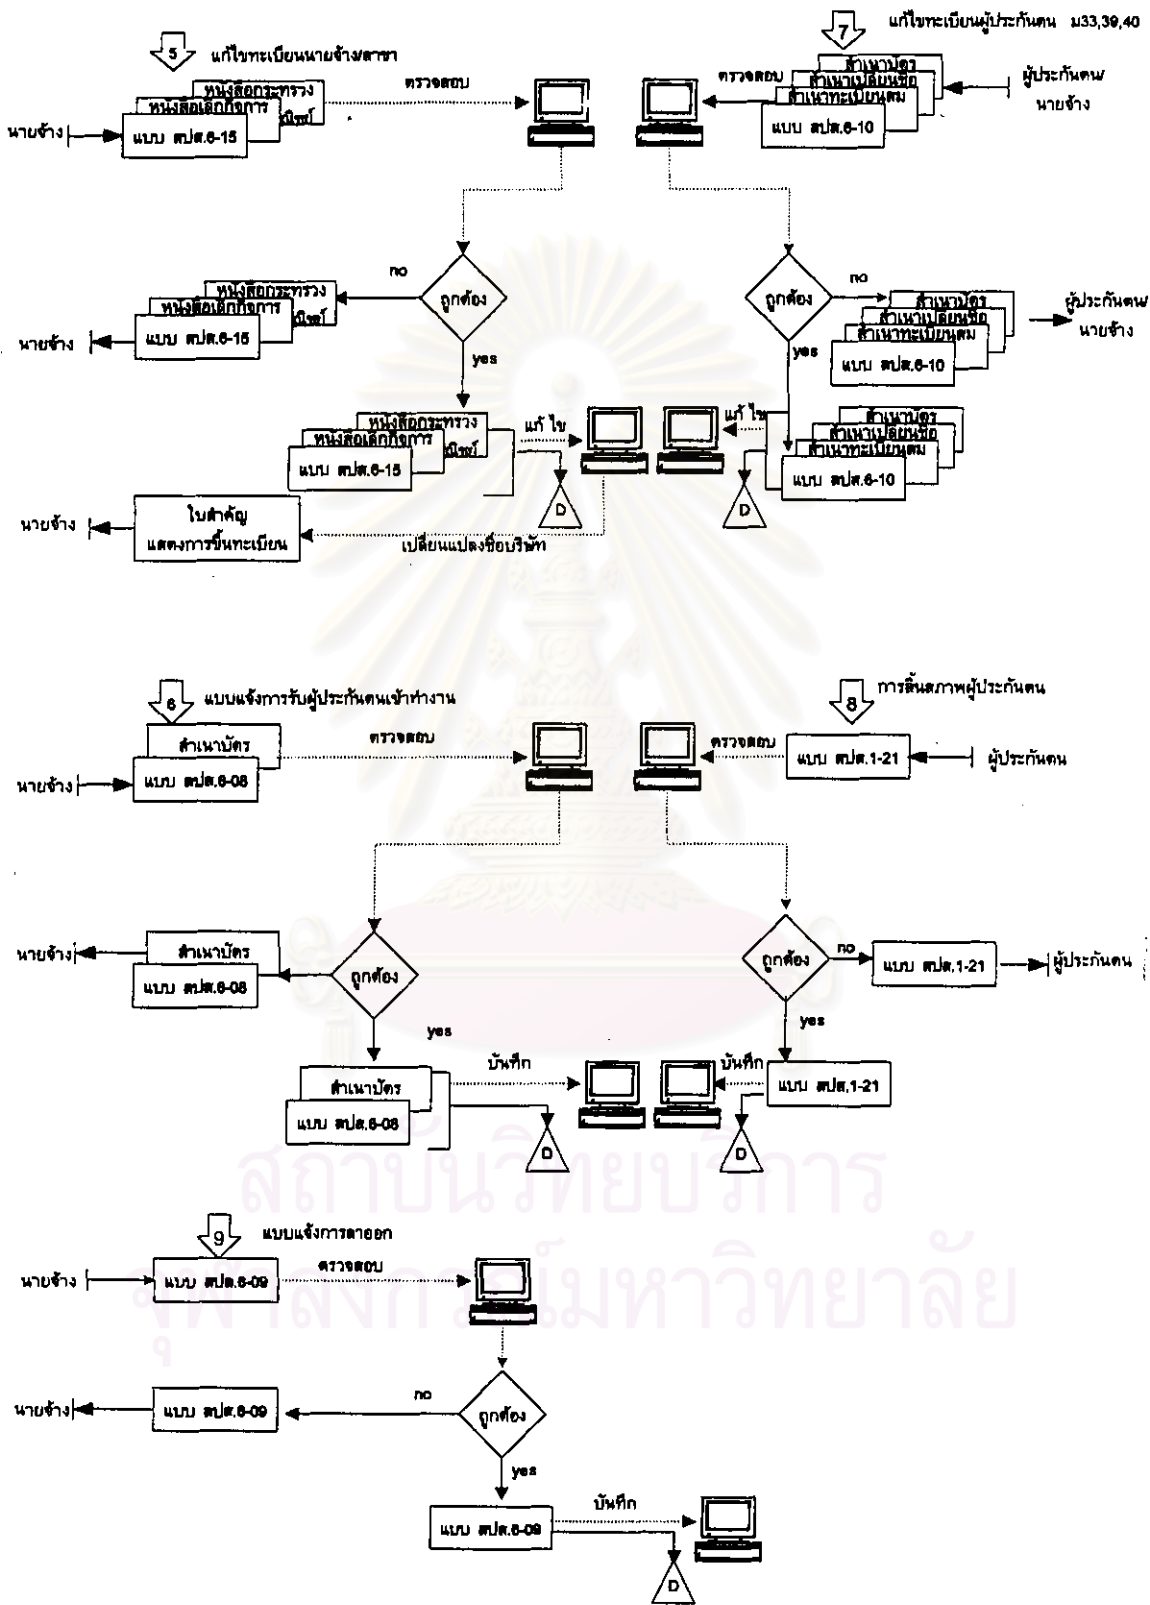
5 แก้ไขทะเบียนนายจ้างสาขา

หนังสือกระทรวงพาณิชย์

หนังสือเลิกกิจการ

นายจ้าง

แบบ สปส.6-15

ตรวจสอบ

7 แก้ไขทะเบียนผู้ประกันตน ม33,39,40

สำเนาบัตร

สำเนาเปลี่ยนชื่อ

สำเนาทะเบียนบ้าน

แบบ สปส.6-10

ตรวจสอบ

ผู้ประกันตน/นายจ้าง

no

ถูกต้อง

หนังสือกระทรวงพาณิชย์

หนังสือเลิกกิจการ

แบบ สปส.6-15

นายจ้าง

yes

ถูกต้อง

no

สำเนาบัตร

สำเนาเปลี่ยนชื่อ

สำเนาทะเบียนบ้าน

แบบ สปส.6-10

ผู้ประกันตน/นายจ้าง

yes

หนังสือกระทรวงพาณิชย์

หนังสือเลิกกิจการ

แบบ สปส.6-15

แก้ ไข

D

แก้ ไข

สำเนาบัตร

สำเนาเปลี่ยนชื่อ

สำเนาทะเบียนบ้าน

แบบ สปส.6-10

D

นายจ้าง

ใบสำคัญแสดงการขึ้นทะเบียน

เปลี่ยนแปลงชื่อบริษัท

6 แบบแจ้งการรับผู้ประกันตนเข้าทำงาน

สำเนาบัตร

แบบ สปส.6-08

นายจ้าง

ตรวจสอบ

8 การสิ้นสภาพผู้ประกันตน

ตรวจสอบ

แบบ สปส.1-21

ผู้ประกันตน

นายจ้าง

สำเนาบัตร

แบบ สปส.6-08

ถูกต้อง

ถูกต้อง

no

แบบ สปส.1-21

ผู้ประกันตน

yes

yes

บันทึก

สำเนาบัตร

แบบ สปส.6-08

D

บันทึก

แบบ สปส.1-21

D

9 แบบแจ้งการลาออก

นายจ้าง

แบบ สปส.6-09

ตรวจสอบ

no

นายจ้าง

แบบ สปส.6-09

ถูกต้อง

yes

บันทึก

แบบ สปส.6-09

D

สถาบันวิทยบริการ
จุฬาลงกรณ์มหาวิทยาลัย